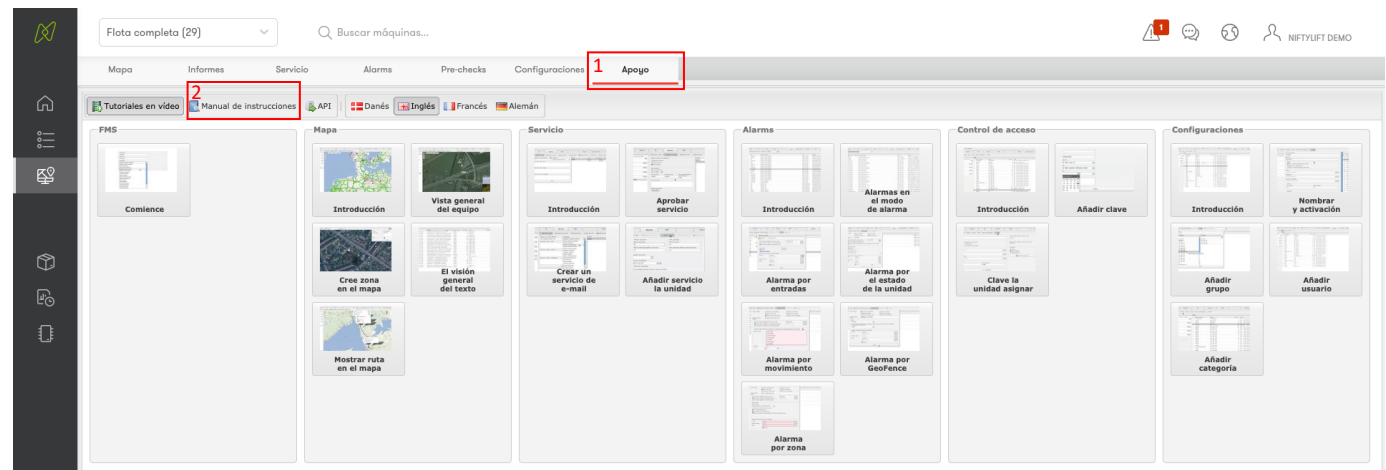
Flota completa (29)
Buscar máquinas...
1
NIFTYLIFT DEMO

Mapa Informes Servicio Alarms Pre-checks Configuraciones 1 Apoyo

Tutoriales en vídeo 2 Manual de instrucciones API Danés Inglés Francés Alemán

FMS
Comience

Mapa
Introducción
Vista general del equipo
Cree zona en el mapa
El visión general del texto
Mostrar ruta en el mapa

Servicio
Introducción
Aprobar servicio
Crear un servicio de e-mail
Añadir servicio la unidad

Alarms
Introducción
Alarmas en el modo de alarma
Alarma por entradas
Alarma por el estado de la unidad
Alarma por movimiento
Alarma por GeoFence
Alarma por zona

Control de acceso
Introducción
Añadir clave
Clave la unidad asignar

Configuraciones
Introducción
Nombrar y activación
Añadir grupo
Añadir usuario
Añadir categoría